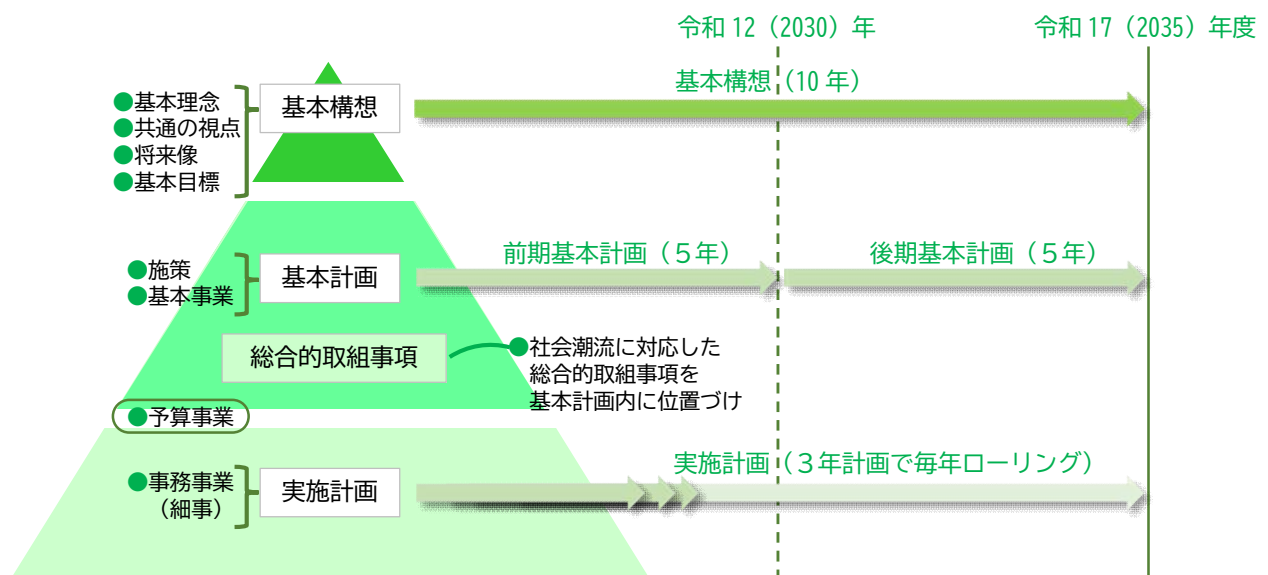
令和 12（2030）年

令和 17（2035）年度

基本構想（10 年）

●基本理念
●共通の視点
●将来像
●基本目標

基本構想

前期基本計画（5年）

後期基本計画（5年）

●施策
●基本事業

基本計画

総合的取組事項

●社会潮流に対応した総合的取組事項を基本計画内に位置づけ

●予算事業

実施計画（3年計画で毎年ローリング）

●事務事業（細事）

実施計画